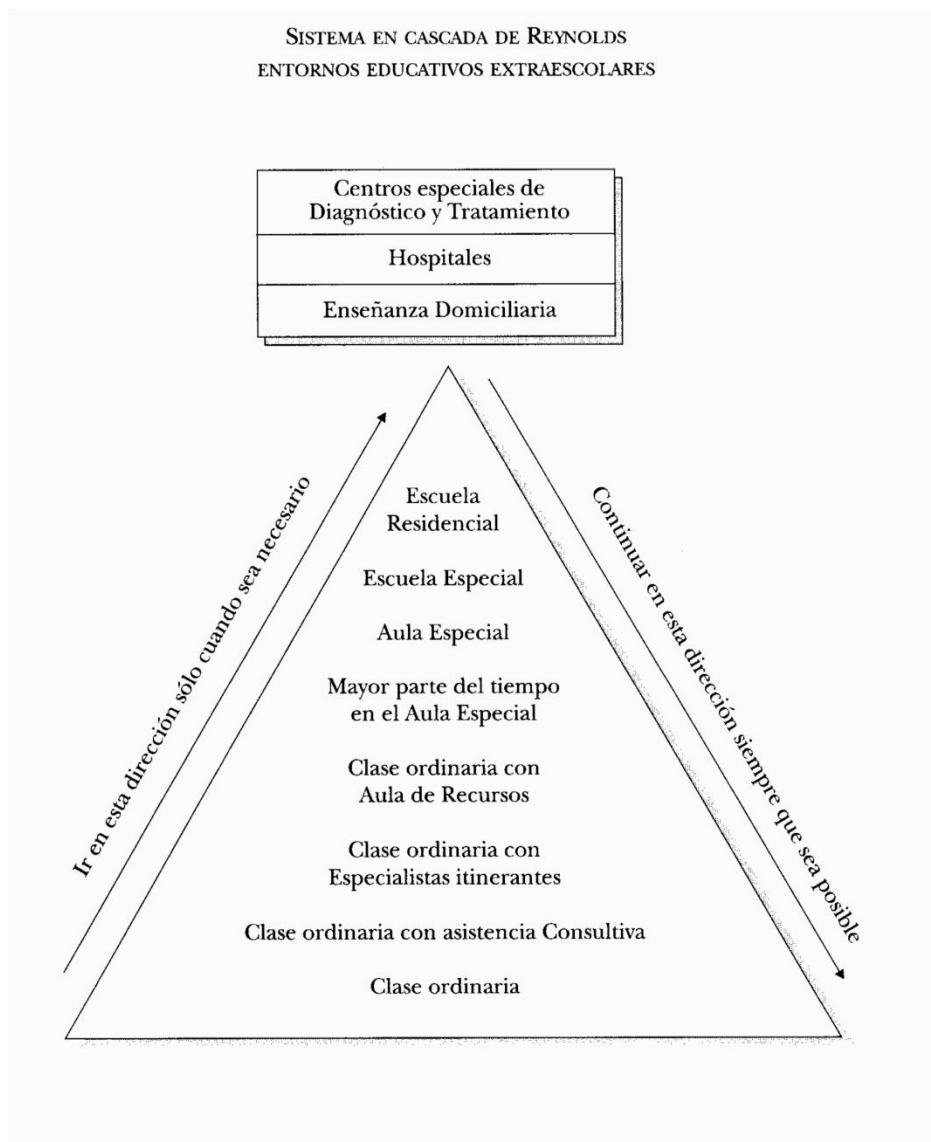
SISTEMA EN CASCADA DE REYNOLDS
ENTORNOS EDUCATIVOS EXTRAESCOLARES

Centros especiales de Diagnóstico y Tratamiento

Hospitales

Enseñanza Domiciliaria

Ir en esta dirección sólo cuando sea necesario

Escuela Residencial

Escuela Especial

Aula Especial

Mayor parte del tiempo en el Aula Especial

Clase ordinaria con Aula de Recursos

Clase ordinaria con Especialistas itinerantes

Clase ordinaria con asistencia Consultiva

Clase ordinaria

Continuar en esta dirección siempre que sea posible